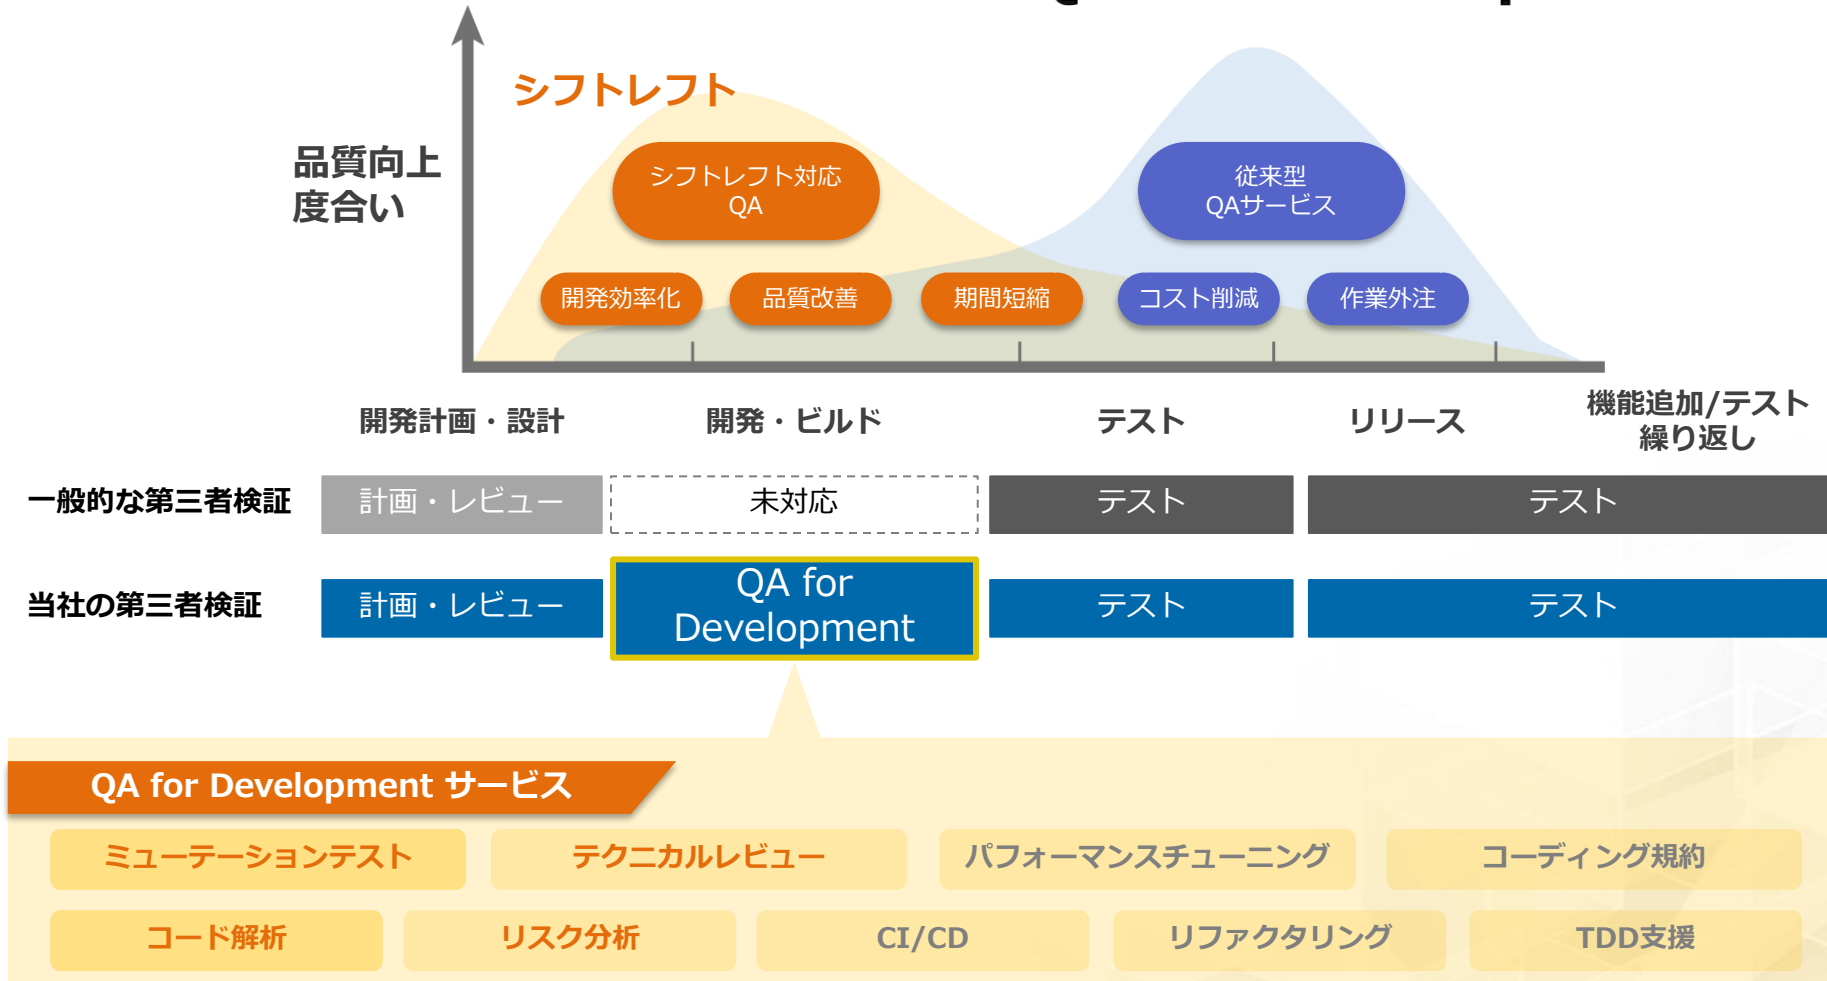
品質向上
度合い

シフトレフト

シフトレフト対応
QA

従来型
QAサービス

開発効率化

品質改善

期間短縮

コスト削減

作業外注

開発計画・設計

開発・ビルド

テスト

リリース

機能追加/テスト
繰り返し

| | | | | |
|---|---|---|---|---|
| 一般的な第三者検証 | 計画・レビュー | 未対応 | テスト | テスト |
| 当社の第三者検証 | 計画・レビュー | QA for Development | テスト | テスト |

QA for Development サービス

ミューテーションテスト

テクニカルレビュー

パフォーマンスチューニング

コーディング規約

コード解析

リスク分析

CI/CD

リファクタリング

TDD支援